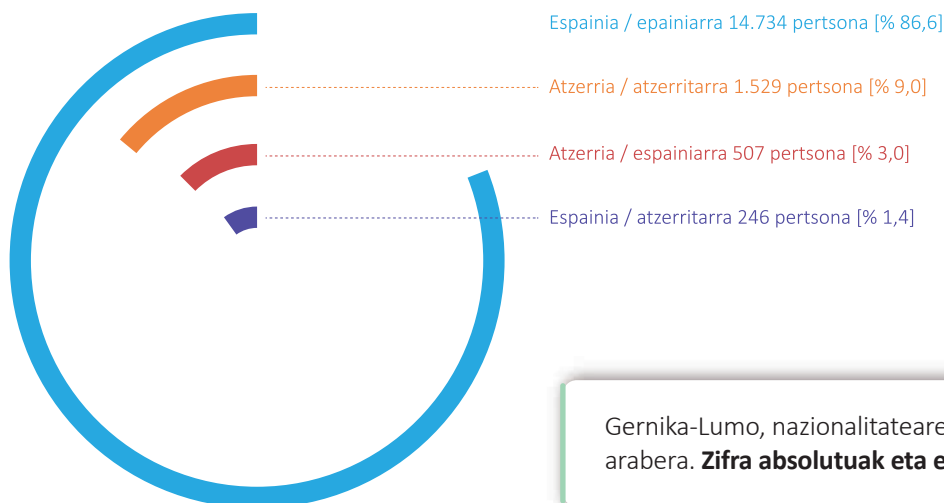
Espainia / epainiarra 14.734 pertsona [% 86,6

Atzerria / atzerritarra 1.529 pertsona [% 9,0]

Atzerria / espainiarra 507 pertsona [% 3,0]

Espainia / atzerritarra 246 pertsona [% 1,4]

Gernika-Lumo, nazionalitateare arabera. **Zifra absolutuak eta e**